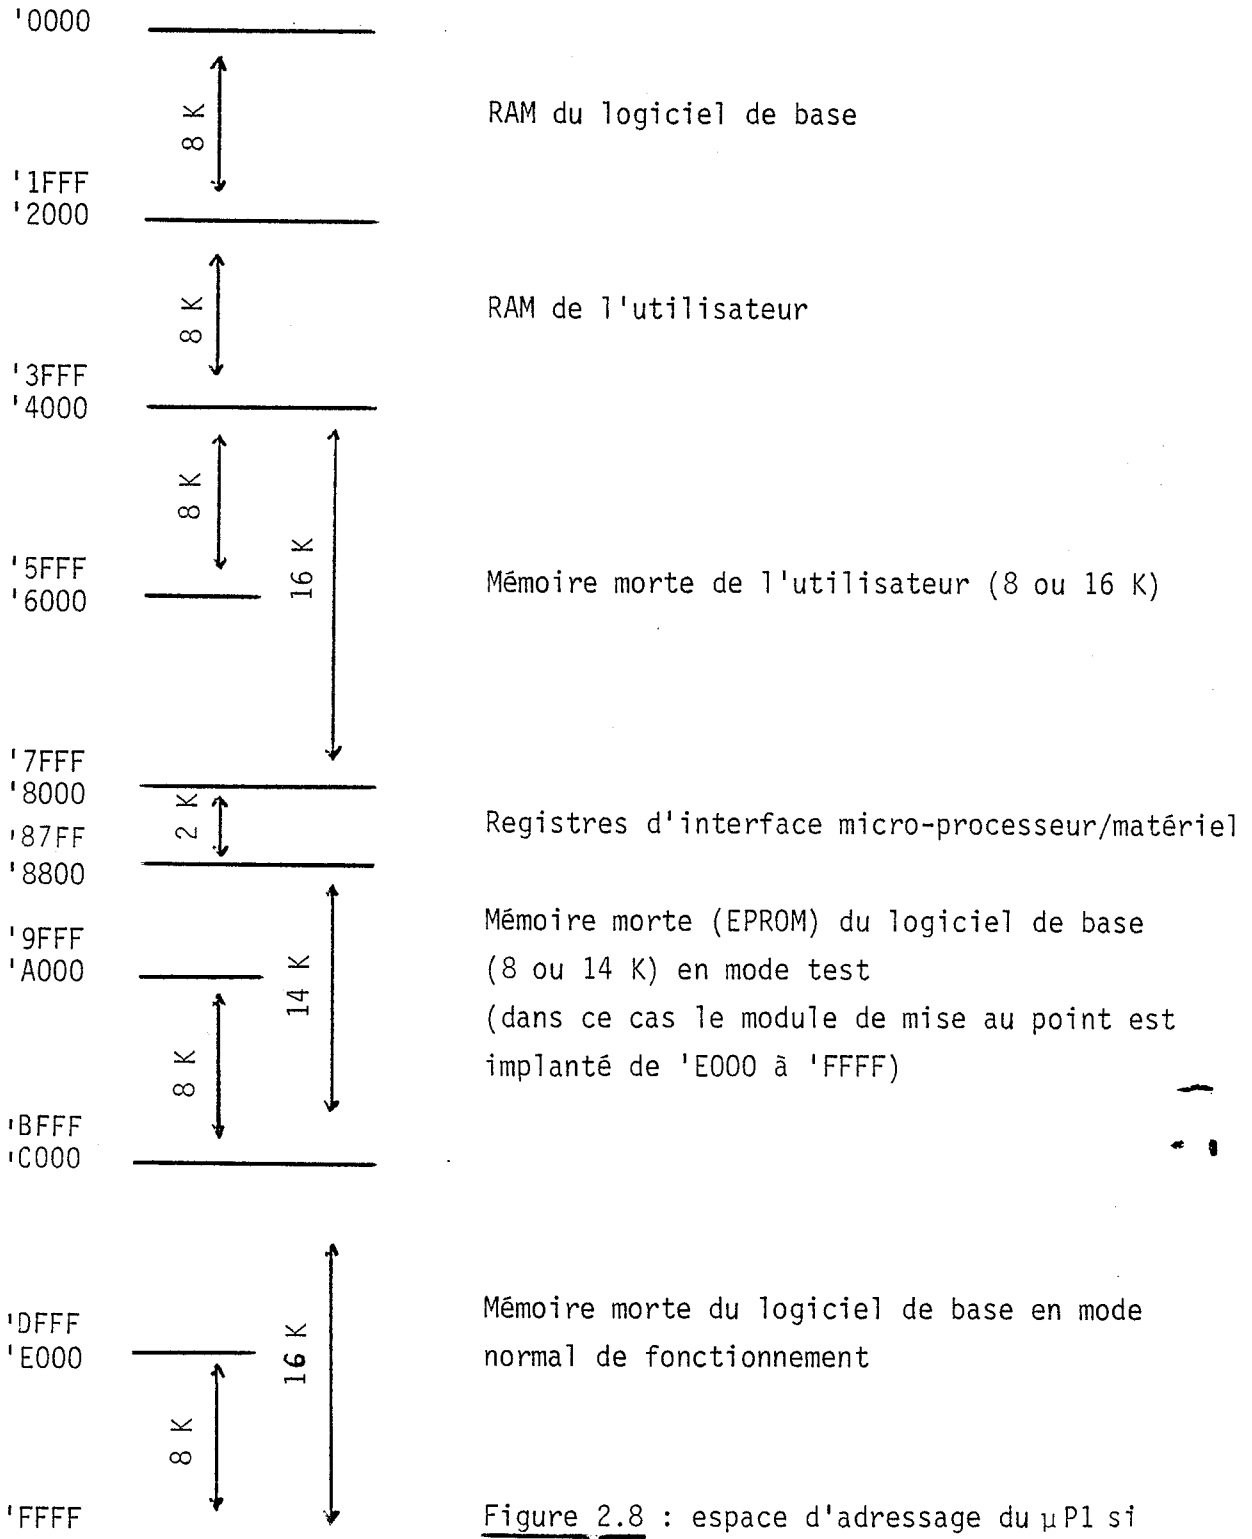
'0000

8 K

RAM du logiciel de base

'1FFF
'2000

8 K

RAM de l'utilisateur

'3FFF
'4000

8 K

16 K

'5FFF
'6000

Mémoire morte de l'utilisateur (8 ou 16 K)

'7FFF
'8000

2 K

'87FF

Registres d'interface micro-processeur/matériel

'8800

Mémoire morte (EPROM) du logiciel de base (8 ou 14 K) en mode test (dans ce cas le module de mise au point est implanté de 'E000 à 'FFFF)

'9FFF
'A000

14 K

8 K

'BFFF
'C000

'DFFF
'E000

Mémoire morte du logiciel de base en mode normal de fonctionnement

16 K

8 K

'FFFF

Figure 2.8 : espace d'adressage du $\mu$P1 si